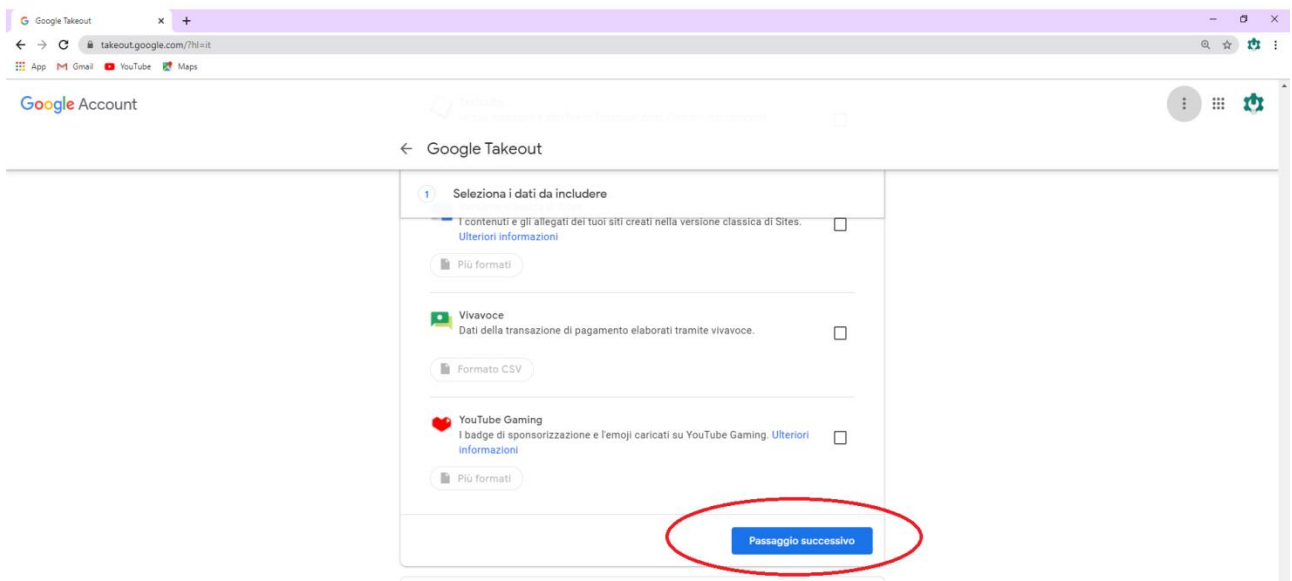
Google Takeout

takeout.google.com/?hl=it

App Gmail YouTube Maps

Google Account

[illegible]

← Google Takeout

1 Seleziona i dati da includere

I contenuti e gli allegati dei tuoi siti creati nella versione classica di Sites. Ulteriori informazioni

Più formati

Vivavoce
Dati della transazione di pagamento elaborati tramite vivavoce.

Formato CSV

YouTube Gaming
I badge di sponsorizzazione e l'emoji caricati su YouTube Gaming. Ulteriori informazioni

Più formati

Passaggio successivo